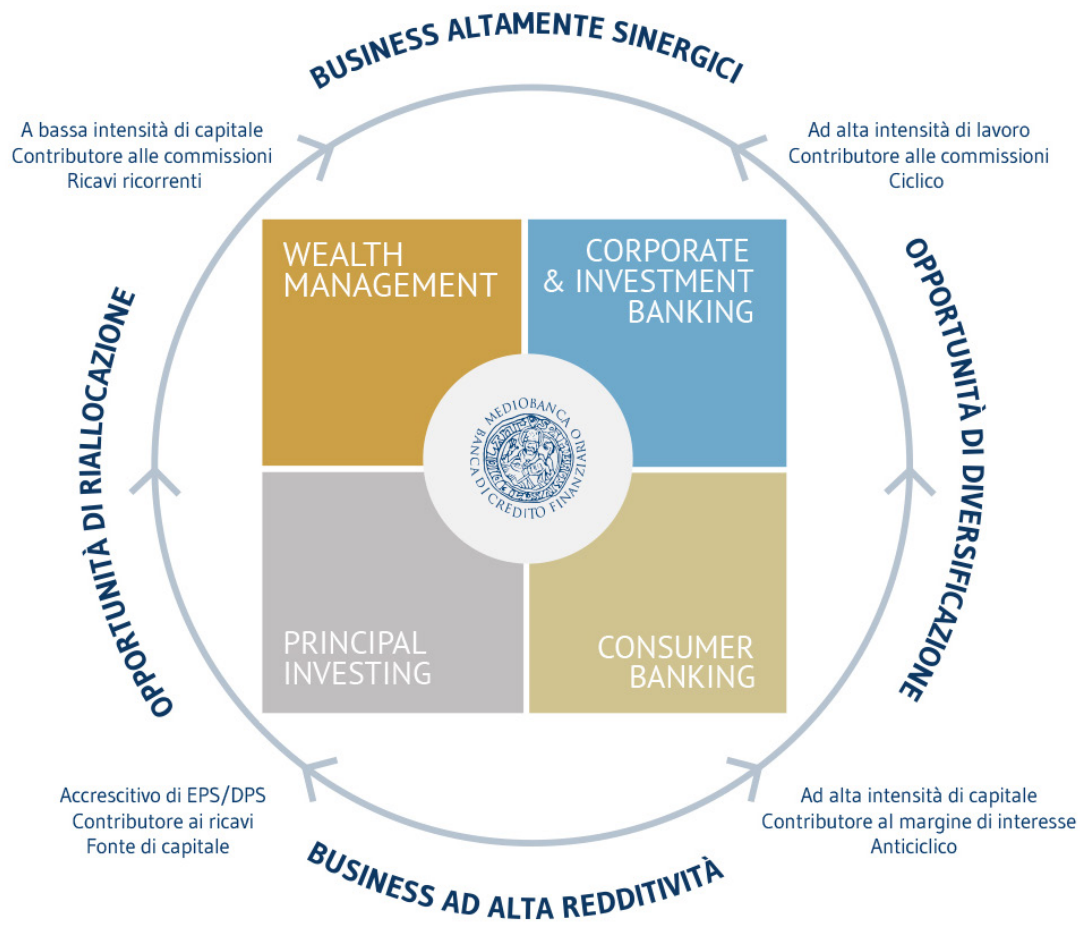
BUSINESS ALTAMENTE SINERGICI

A bassa intensità di capitale
Contributore alle commissioni
Ricavi ricorrenti

Ad alta intensità di lavoro
Contributore alle commissioni
Ciclico

OPPORTUNITÀ DI RIALLOCAZIONE

OPPORTUNITÀ DI DIVERSIFICAZIONE

WEALTH MANAGEMENT

CORPORATE & INVESTMENT BANKING

MEDIOBANCA
BANCA DI CREDITO FINANZIARIO

PRINCIPAL INVESTING

CONSUMER BANKING

Accrescitivo di EPS/DPS
Contributore ai ricavi
Fonte di capitale

Ad alta intensità di capitale
Contributore al margine di interesse
Anticiclico

BUSINESS AD ALTA REDDITIVITÀ